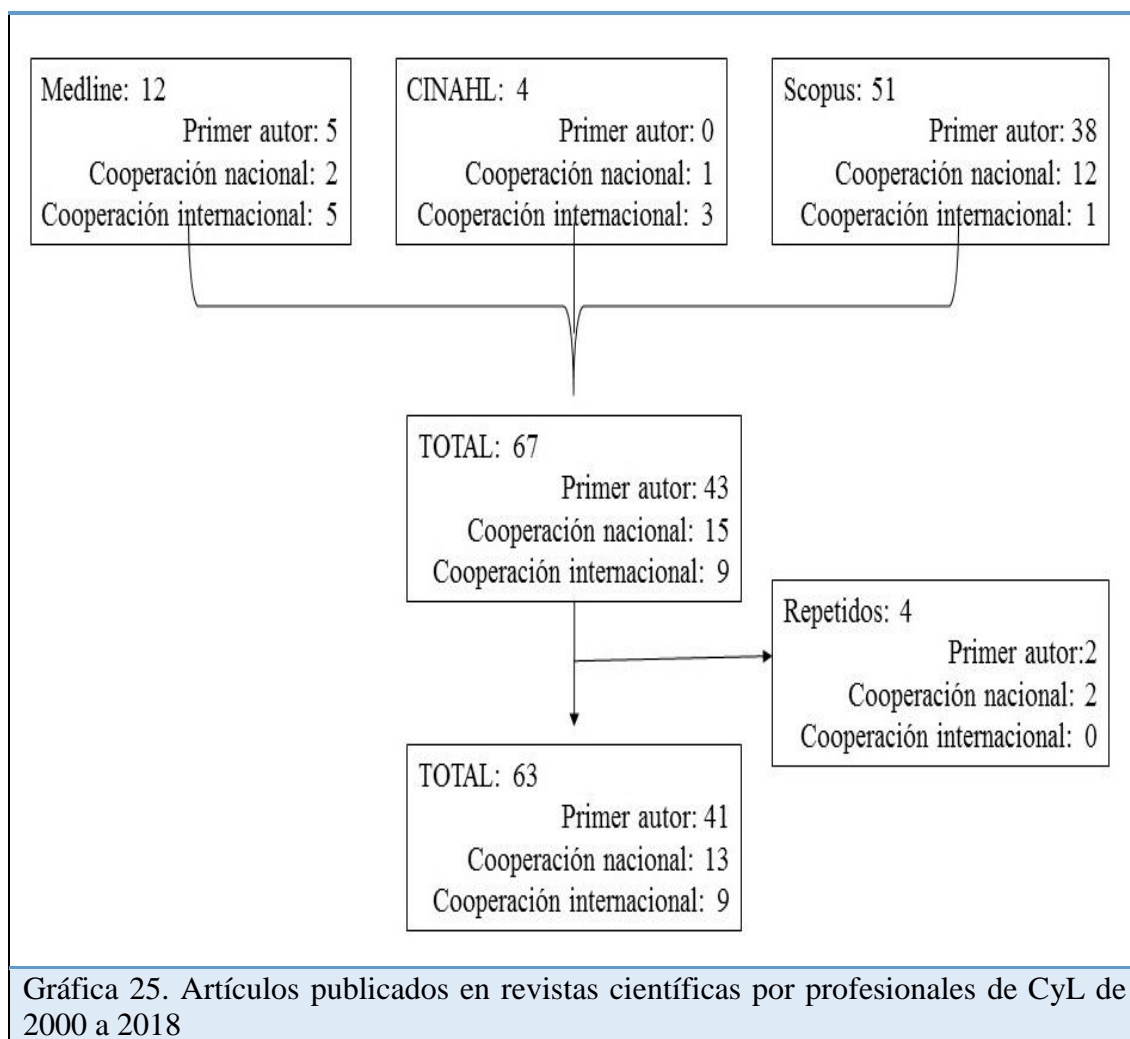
Medline: 12
Primer autor: 5
Cooperación nacional: 2
Cooperación internacional: 5

CINAHL: 4
Primer autor: 0
Cooperación nacional: 1
Cooperación internacional: 3

Scopus: 51
Primer autor: 38
Cooperación nacional: 12
Cooperación internacional: 1

TOTAL: 67
Primer autor: 43
Cooperación nacional: 15
Cooperación internacional: 9

Repetidos: 4
Primer autor:2
Cooperación nacional: 2
Cooperación internacional: 0

TOTAL: 63
Primer autor: 41
Cooperación nacional: 13
Cooperación internacional: 9

Gráfica 25. Artículos publicados en revistas científicas por profesionales de CyL de 2000 a 2018